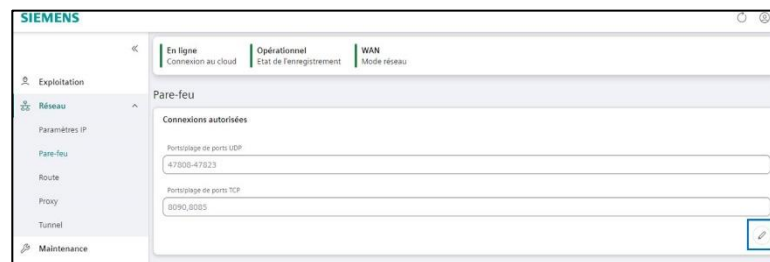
SIEMENS

«

Exploitation

Réseau

Paramètres IP

Pare-feu

Route

Proxy

Tunnel

Maintenance

En ligne
Connexion au cloud

Opérationnel
Etat de l'enregistrement

WAN
Mode réseau

Pare-feu

Connexions autorisées

Ports/plage de ports UDP
47800-47823

Ports/plage de ports TCP
8090,8085